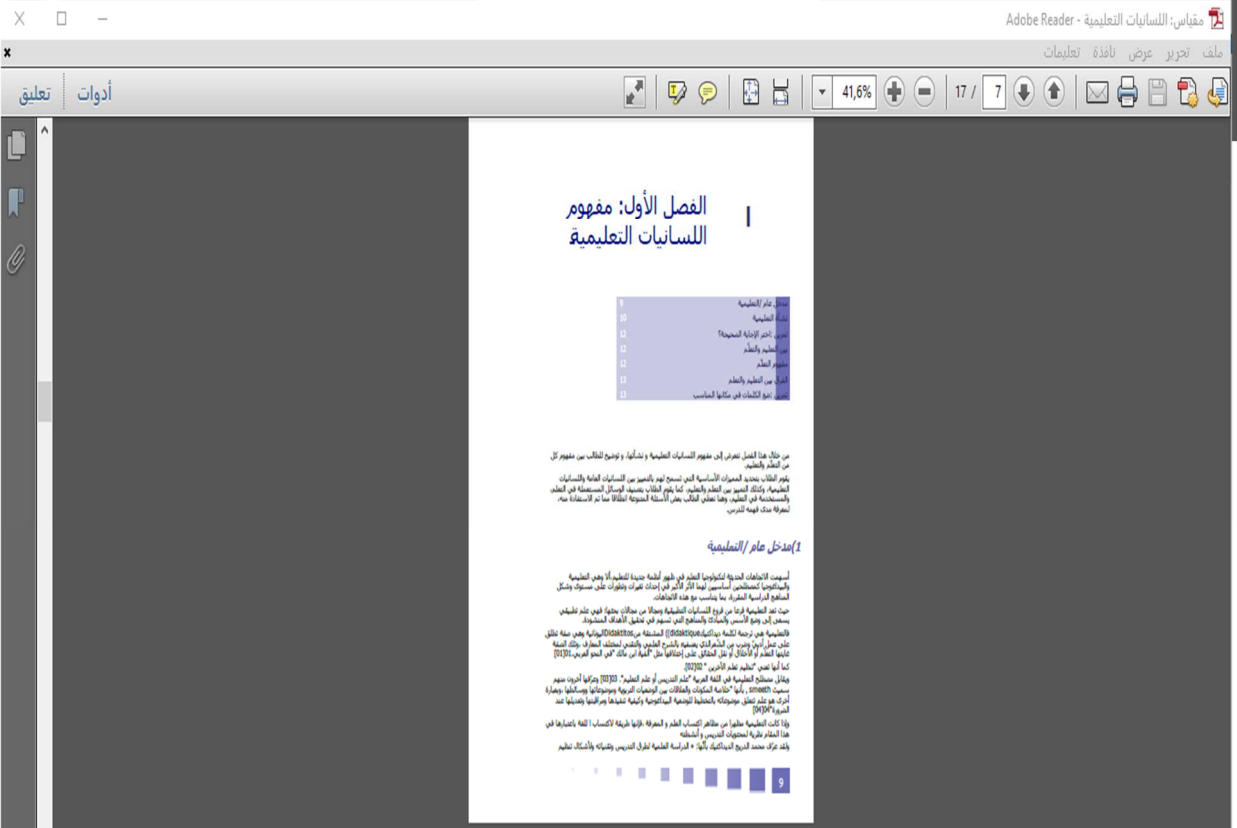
مقياس: اللسانيات التعليمية - Adobe Reader

ملف تحرير عرض نافذة تعليمات

41,6%
7 / 17

أدوات تعليق

الفصل الأول: مفهوم اللسانيات التعليمية

| مدخل عام /التعليمية | 9 |
|---|---|
| نشأة التعليمية | 10 |
| تمرين :اختر الإجابة الصحيحة؟ | 12 |
| بين التعليم والتعلم | 12 |
| مفهوم التعلم | 12 |
| الفرق بين التعليم والتعلم | 13 |
| تمرين :ضع الكلمات في مكانها المناسب | 13 |

من خلال هذا الفصل نتعرض إلى مفهوم اللسانيات التعليمية و نشأتها، و توضيح للطالب بين مفهوم كل من التعلم والتعليم.

يقوم الطالب بتحديد المميزات الأساسية التي تسمح لهم بالتمييز بين اللسانيات العامة واللسانيات التعليمية، وكذلك التمييز بين التعلم والتعليم. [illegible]

1)مدخل عام /التعليمية

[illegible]

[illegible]

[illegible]

كما أنها تعني "تنظيم تعلم الآخرين" [02][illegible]

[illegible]

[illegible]

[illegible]

9